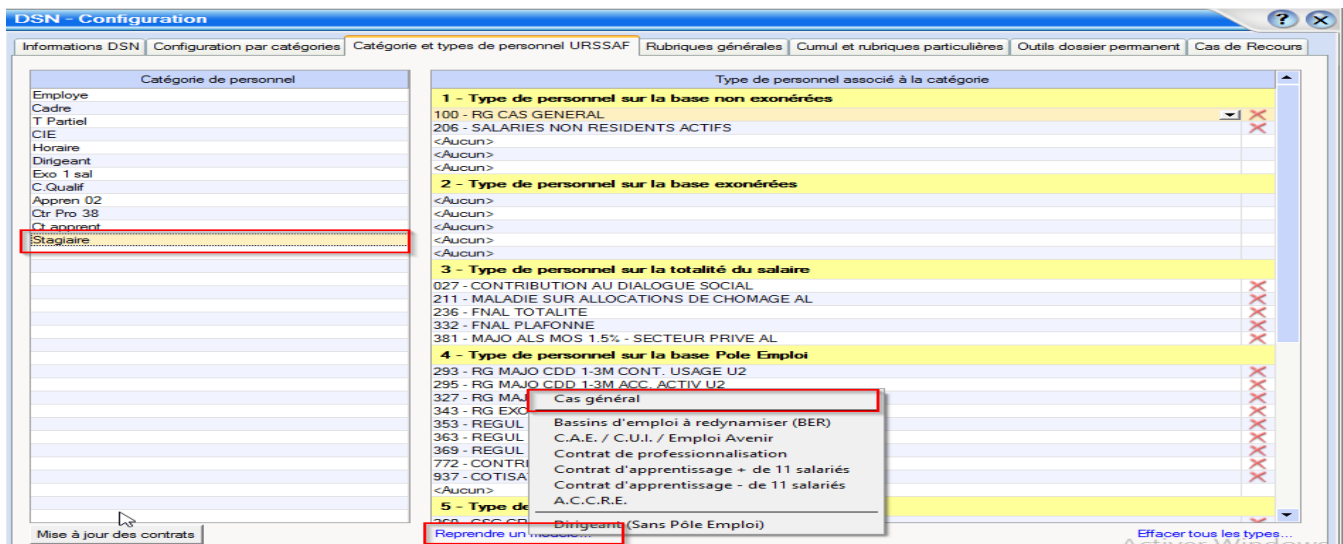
DSN - Configuration

Informations DSN | Configuration par catégories | Catégorie et types de personnel URSSAF | Rubriques générales | Cumul et rubriques particulières | Outils dossier permanent | Cas de Recours

Catégorie de personnel
Employe
Cadre
T Partiel
CIE
Horaire
Dirigeant
Exo 1 sal
C.Qualif
Appren 02
Ctr Pro 38
Ct apprent
Stagiaire

Type de personnel associé à la catégorie
1 - Type de personnel sur la base non exonérées
100 - RG CAS GENERAL
206 - SALARIES NON RESIDENTS ACTIFS
<Aucun>
<Aucun>
<Aucun>
2 - Type de personnel sur la base exonérées
<Aucun>
<Aucun>
<Aucun>
<Aucun>
<Aucun>
3 - Type de personnel sur la totalité du salaire
027 - CONTRIBUTION AU DIALOGUE SOCIAL
211 - MALADIE SUR ALLOCATIONS DE CHOMAGE AL
236 - FNAL TOTALITE
332 - FNAL PLAFONNE
381 - MAJO ALS MOS 1.5% - SECTEUR PRIVE AL
4 - Type de personnel sur la base Pole Emploi
293 - RG MAJO CDD 1-3M CONT. USAGE U2
295 - RG MAJO CDD 1-3M ACC. ACTIV U2
327 - RG MAJ
343 - RG EXO
353 - REGUL
363 - REGUL
369 - REGUL
772 - CONTRI
937 - COTISA
<Aucun>
5 - Type de
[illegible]

Cas général
Bassins d'emploi à redynamiser (BER)
C.A.E. / C.U.I. / Emploi Avenir
Contrat de professionnalisation
Contrat d'apprentissage + de 11 salariés
Contrat d'apprentissage - de 11 salariés
A.C.C.R.E.
Dirigeant (Sans Pôle Emploi)

Mise à jour des contrats
Reprendre un modèle...
Effacer tous les types...